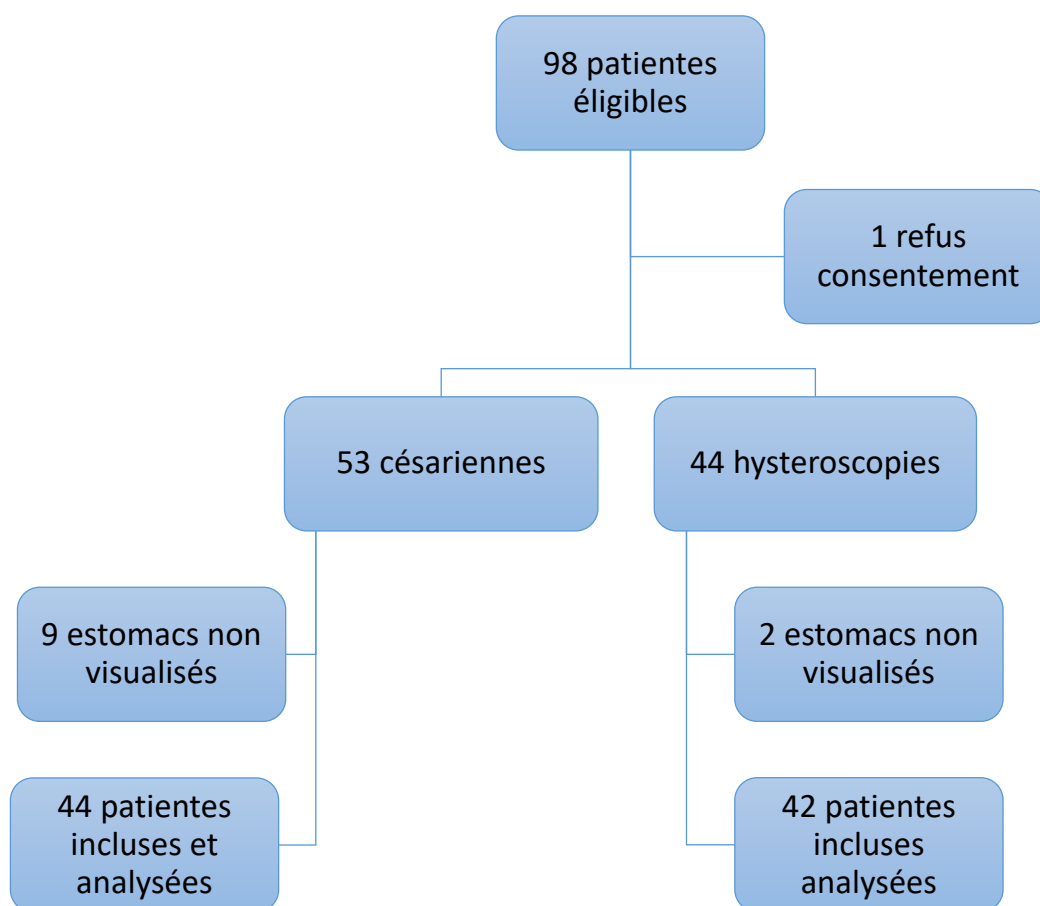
98 patientes éligibles

1 refus consentement

53 césariennes

44 hysteroscopies

9 estomacs non visualisés

44 patientes incluses et analysées

2 estomacs non visualisés

42 patientes incluses analysées